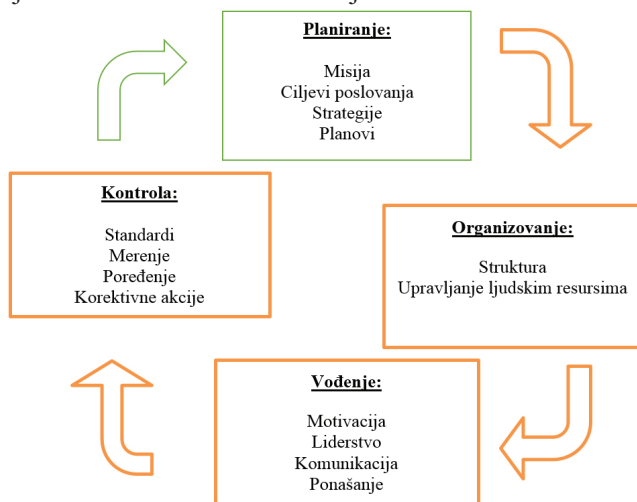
Planiranje:

Misija
Ciljevi poslovanja
Strategije
Planovi

Organizovanje:

Struktura
Upravljanje ljudskim resursima

Vođenje:

Motivacija
Liderstvo
Komunikacija
Ponašanje

Kontrola:

Standardi
Merenje
Poređenje
Korektivne akcije